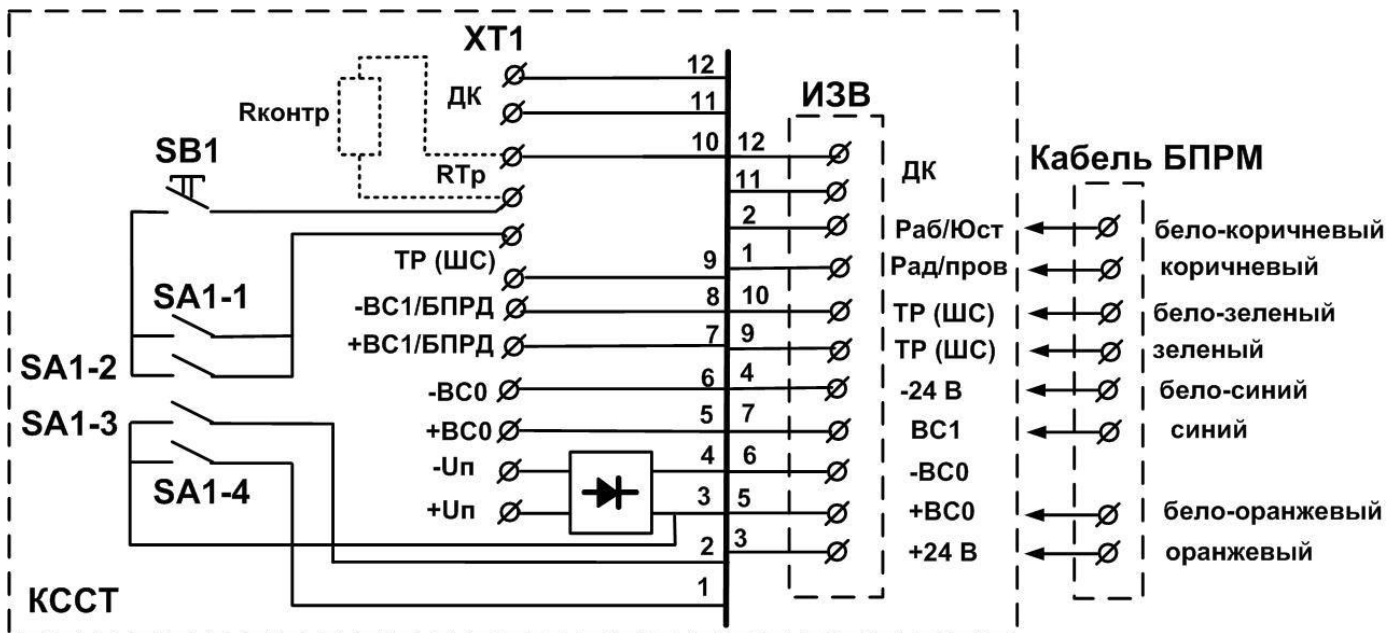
XT1

Rконтр

ДК

RTp

SB1

ИЗВ

ДК

Кабель БПРМ

12
11
10
9
8
7
6
5
4
3
2
1

12
11
2
1
10
9
4
7
6
5
3

TP (ШС)
-ВС1/БПРД
+ВС1/БПРД
-ВС0
+ВС0
-Uп
+Uп

SA1-1
SA1-2
SA1-3
SA1-4

Раб/Юст
Рад/пров
TP (ШС)
TP (ШС)
-24 В
ВС1
-ВС0
+ВС0
+24 В

бело-коричневый
коричневый
бело-зеленый
зеленый
бело-синий
синий
бело-оранжевый
оранжевый

КССТ